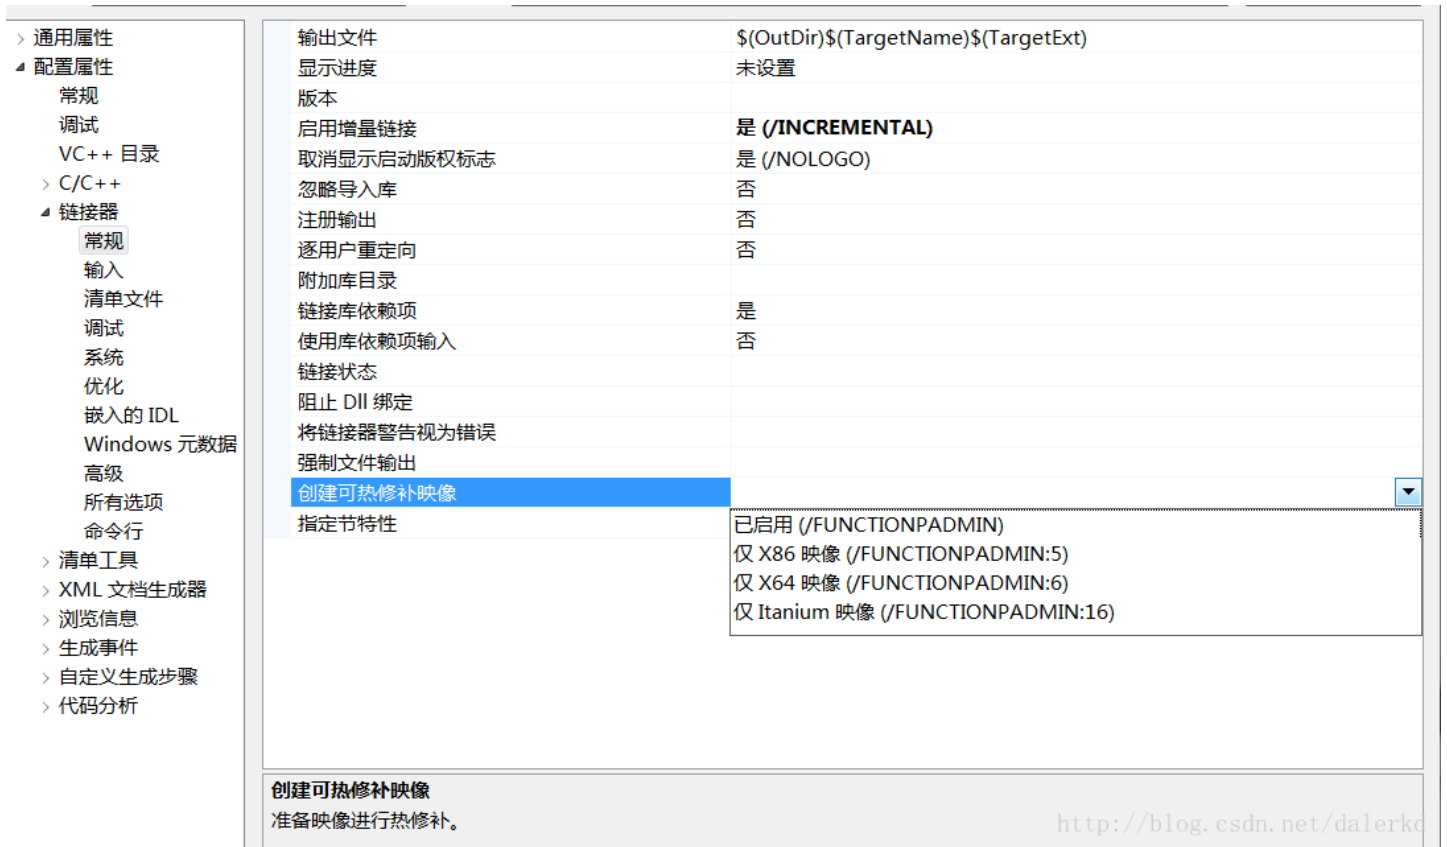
通用属性
配置属性
常规
调试
VC++ 目录
C/C++
链接器
常规
输入
清单文件
调试
系统
优化
嵌入的 IDL
Windows 元数据
高级
所有选项
命令行
清单工具
XML 文档生成器
浏览信息
生成事件
自定义生成步骤
代码分析

| | |
|---|---|
| 输出文件 | $(OutDir)$(TargetName)$(TargetExt) |
| 显示进度 | 未设置 |
| 版本 | |
| 启用增量链接 | 是 (/INCREMENTAL) |
| 取消显示启动版权标志 | 是 (/NOLOGO) |
| 忽略导入库 | 否 |
| 注册输出 | 否 |
| 逐用户重定向 | 否 |
| 附加库目录 | |
| 链接库依赖项 | 是 |
| 使用库依赖项输入 | 否 |
| 链接状态 | |
| 阻止 Dll 绑定 | |
| 将链接器警告视为错误 | |
| 强制文件输出 | |
| 创建可热修补映像 | |
| 指定节特性 | |

已启用 (/FUNCTIONPADMIN)
仅 X86 映像 (/FUNCTIONPADMIN:5)
仅 X64 映像 (/FUNCTIONPADMIN:6)
仅 Itanium 映像 (/FUNCTIONPADMIN:16)

创建可热修补映像
准备映像进行热修补。

http://blog.csdn.net/dalerk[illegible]